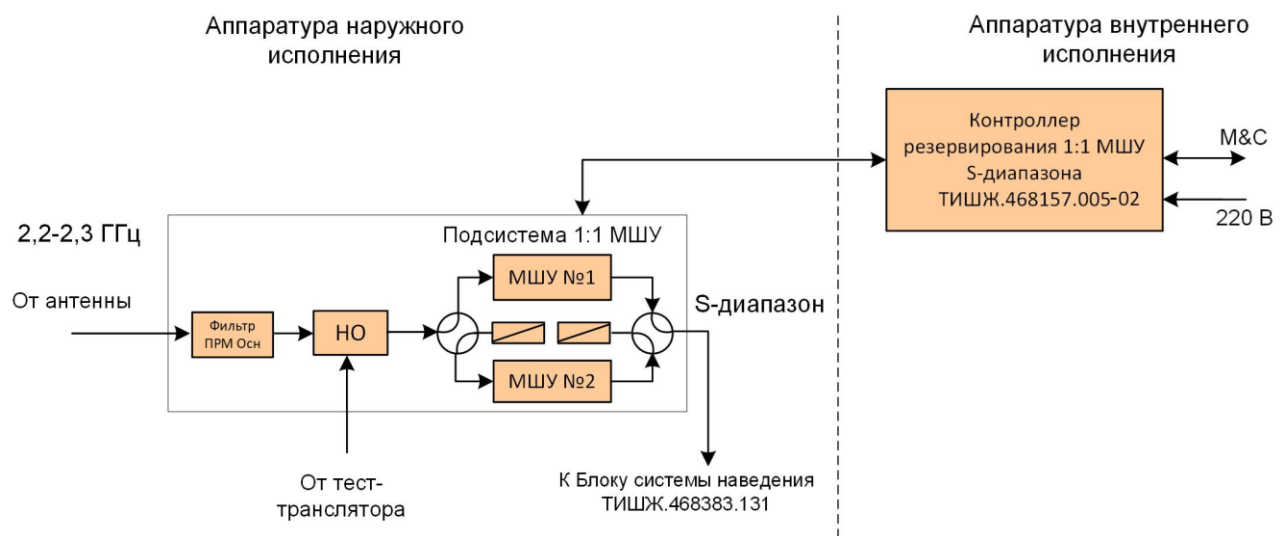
Аппаратура наружного исполнения

Аппаратура внутреннего исполнения

Контроллер резервирования 1:1 МШУ S-диапазона ТИШЖ.468157.005-02

M&C

220 В

2,2-2,3 ГГц

Подсистема 1:1 МШУ

От антенны

Фильтр ПРМ Осн

НО

МШУ №1

МШУ №2

S-диапазон

От тест-транслятора

К Блоку системы наведения ТИШЖ.468383.131